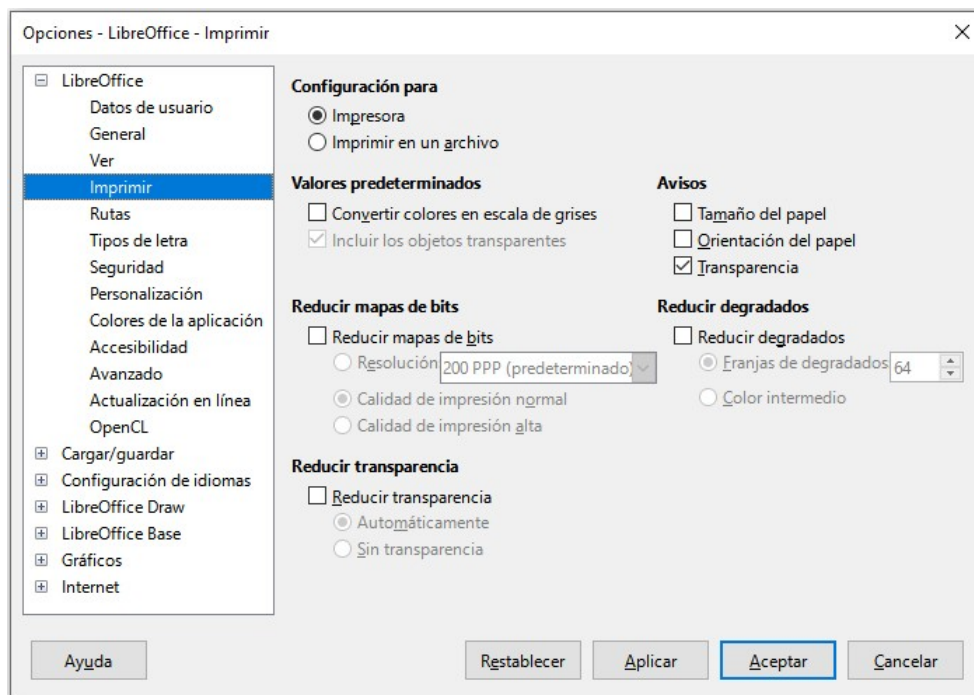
Opciones - LibreOffice - Imprimir

LibreOffice
Datos de usuario
General
Ver
Imprimir
Rutas
Tipos de letra
Seguridad
Personalización
Colores de la aplicación
Accesibilidad
Avanzado
Actualización en línea
OpenCL
Cargar/guardar
Configuración de idiomas
LibreOffice Draw
LibreOffice Base
Gráficos
Internet

Configuración para
Impresora
Imprimir en un archivo

Valores predeterminados
Convertir colores en escala de grises
Incluir los objetos transparentes

Avisos
Tamaño del papel
Orientación del papel
Transparencia

Reducir mapas de bits
Reducir mapas de bits
Resolución 200 PPP (predeterminado)
Calidad de impresión normal
Calidad de impresión alta

Reducir degradados
Reducir degradados
Franjas de degradados 64
Color intermedio

Reducir transparencia
Reducir transparencia
Automáticamente
Sin transparencia

Ayuda
Restablecer
Aplicar
Aceptar
Cancelar